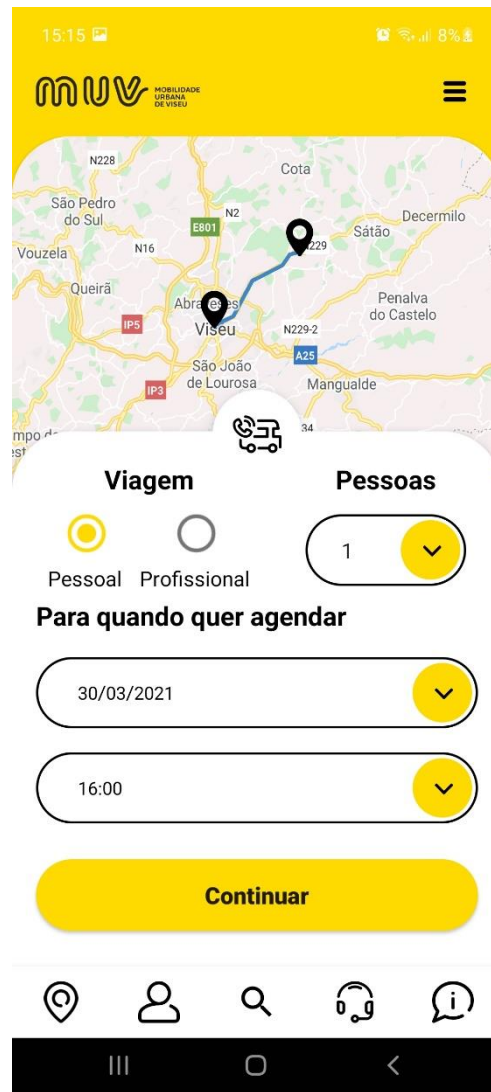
15:15

8%

MUV MOBILIDADE URBANA DE VISEU

N228
Cota
São Pedro do Sul
N2
E801
Decermilo
Sátão
Vouzela
N16
N229
Queirã
Abraveses
Penalva do Castelo
IP5
Viseu
N229-2
A25
São João de Lourosa
IP3
Mangualde
34

Viagem
Pessoas
1
Pessoal
Profissional

Para quando quer agendar

30/03/2021

16:00

Continuar